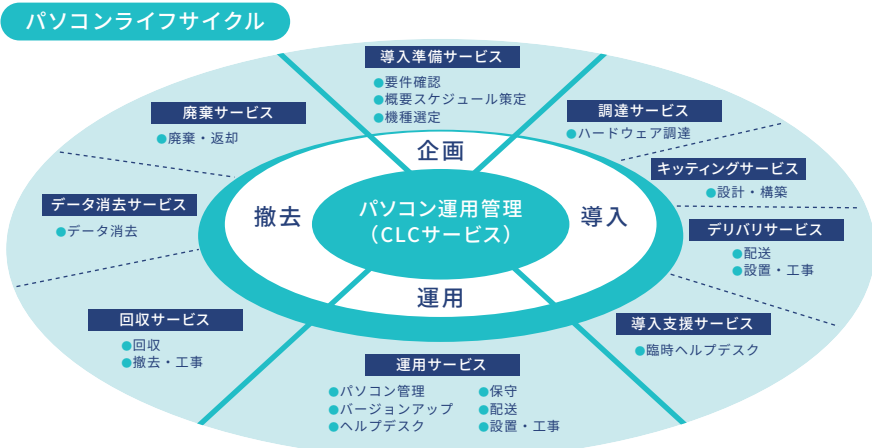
パソコンライフサイクル

導入準備サービス
●要件確認
●概要スケジュール策定
●機種選定

調達サービス
●ハードウェア調達

キッティングサービス
●設計・構築

デリバリサービス
●配送
●設置・工事

導入支援サービス
●臨時ヘルプデスク

運用サービス
●パソコン管理
●バージョンアップ
●ヘルプデスク
●保守
●配送
●設置・工事

回収サービス
●回収
●撤去・工事

データ消去サービス
●データ消去

廃棄サービス
●廃棄・返却

企画
導入
運用
撤去

パソコン運用管理
（CLCサービス）